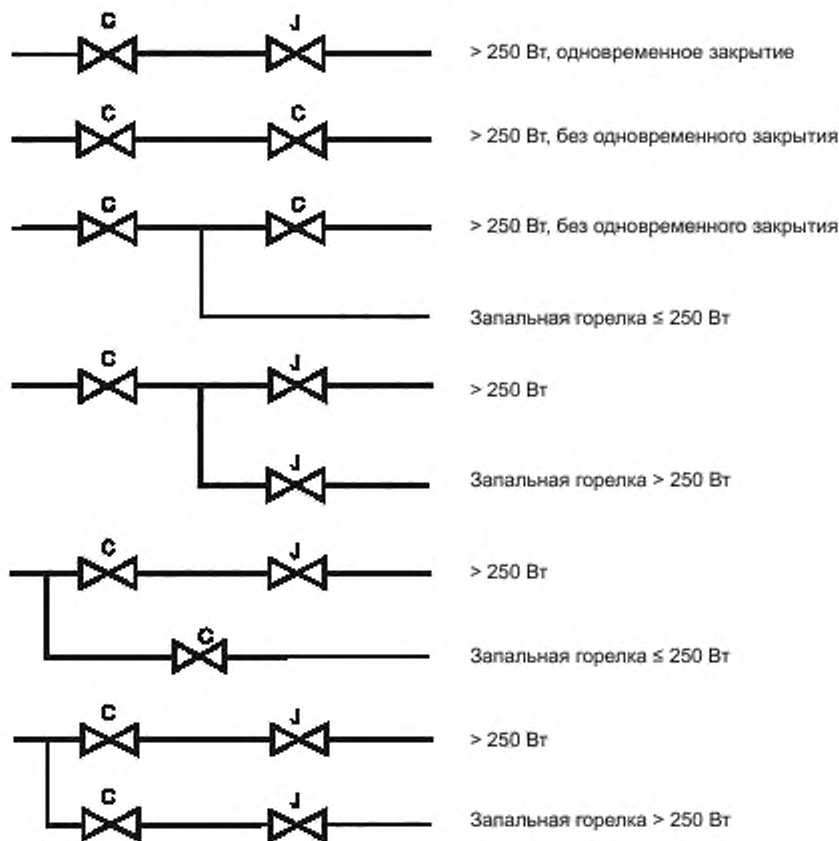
C J
> 250 Вт, одновременное закрытие

C C
> 250 Вт, без одновременного закрытия

C C
> 250 Вт, без одновременного закрытия

Запальная горелка ≤ 250 Вт

C J
> 250 Вт

J
Запальная горелка > 250 Вт

C J
> 250 Вт

C
Запальная горелка ≤ 250 Вт

C J
> 250 Вт

C J
Запальная горелка > 250 Вт